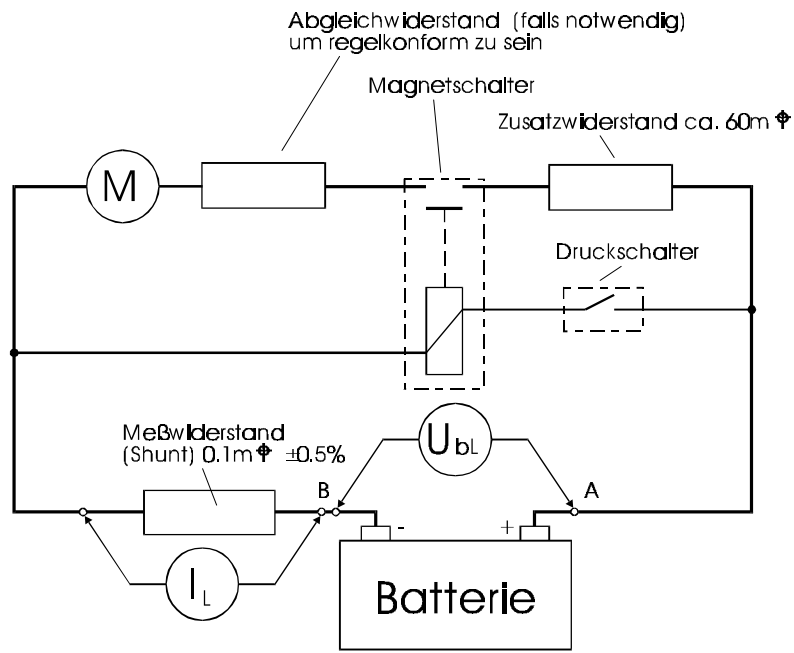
Abgleichwiderstand (falls notwendig) um regelkonform zu sein

Magnetschalter

Zusatzwiderstand ca. 60m$\Phi$

M

Druckschalter

Meßwiderstand (Shunt) 0.1m$\Phi$ ±0.5%

$U_{bL}$

B

A

-

+

$I_L$

Batterie